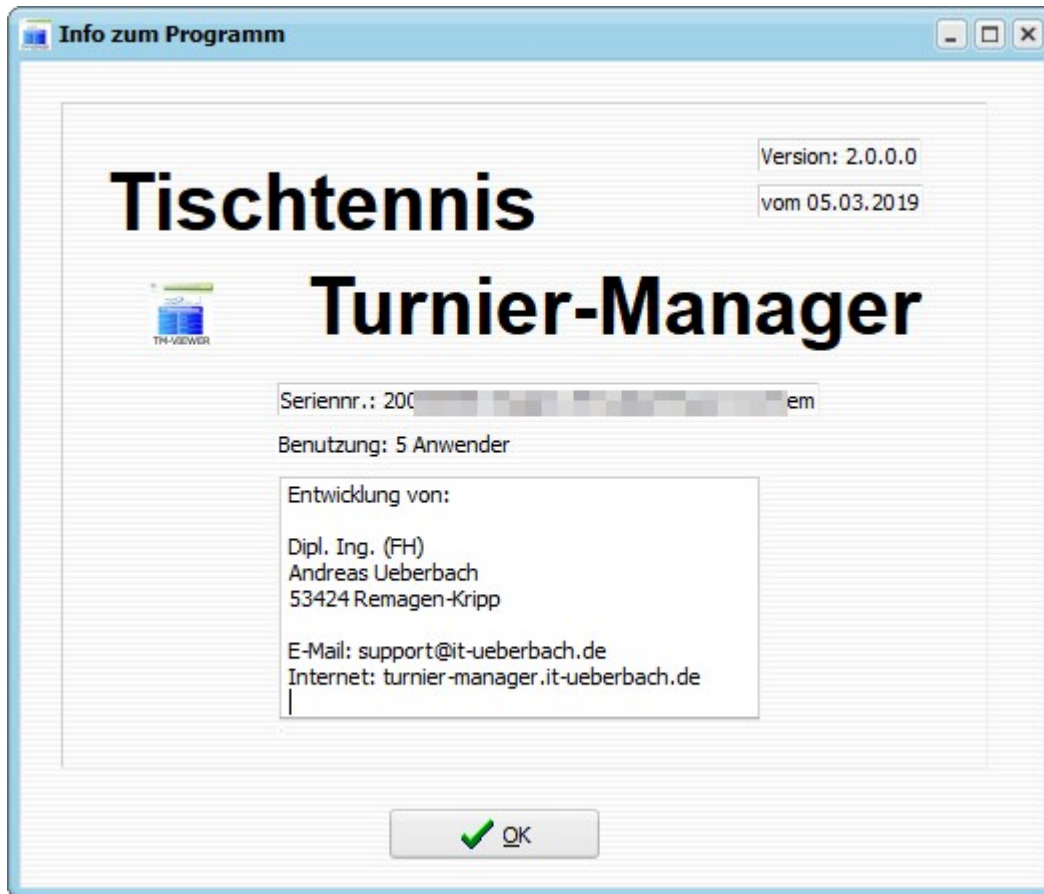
Info zum Programm

Version: 2.0.0.0

vom 05.03.2019

Tischtennis

Turnier-Manager

TM-VIEWER

Seriennr.: 200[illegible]em

Benutzung: 5 Anwender

Entwicklung von:

Dipl. Ing. (FH)
Andreas Ueberbach
53424 Remagen-Kripp

E-Mail: support@it-ueberbach.de
Internet: turnier-manager.it-ueberbach.de

OK